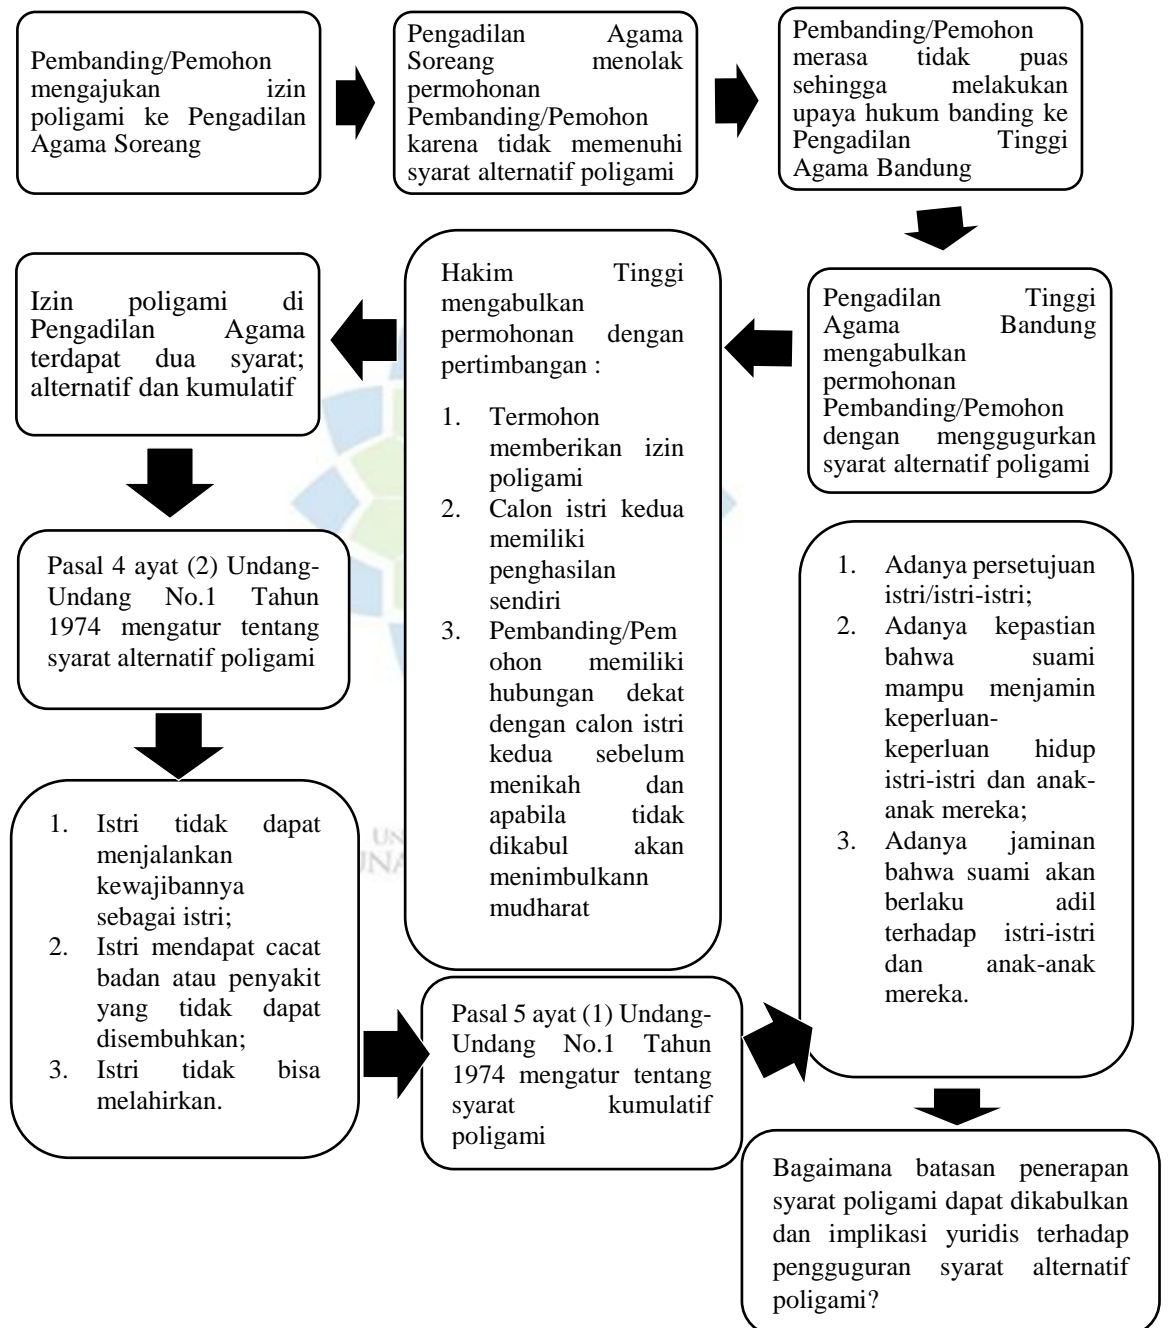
Pembanding/Pemohon mengajukan izin poligami ke Pengadilan Agama Soreang

Pengadilan Agama Soreang menolak permohonan Pembanding/Pemohon karena tidak memenuhi syarat alternatif poligami

Pembanding/Pemohon merasa tidak puas sehingga melakukan upaya hukum banding ke Pengadilan Tinggi Agama Bandung

Pengadilan Tinggi Agama Bandung mengabulkan permohonan Pembanding/Pemohon dengan menggugurkan syarat alternatif poligami

Hakim Tinggi mengabulkan permohonan dengan pertimbangan :

1. Termohon memberikan izin poligami
2. Calon istri kedua memiliki penghasilan sendiri
3. Pembanding/Pemohon memiliki hubungan dekat dengan calon istri kedua sebelum menikah dan apabila tidak dikabul akan menimbulkann mudharat

Izin poligami di Pengadilan Agama terdapat dua syarat; alternatif dan kumulatif

Pasal 4 ayat (2) Undang-Undang No.1 Tahun 1974 mengatur tentang syarat alternatif poligami

1. Istri tidak dapat menjalankan kewajibannya sebagai istri;
2. Istri mendapat cacat badan atau penyakit yang tidak dapat disembuhkan;
3. Istri tidak bisa melahirkan.

Pasal 5 ayat (1) Undang-Undang No.1 Tahun 1974 mengatur tentang syarat kumulatif poligami

1. Adanya persetujuan istri/istri-istri;
2. Adanya kepastian bahwa suami mampu menjamin keperluan-keperluan hidup istri-istri dan anak-anak mereka;
3. Adanya jaminan bahwa suami akan berlaku adil terhadap istri-istri dan anak-anak mereka.

Bagaimana batasan penerapan syarat poligami dapat dikabulkan dan implikasi yuridis terhadap pengguguran syarat alternatif poligami?